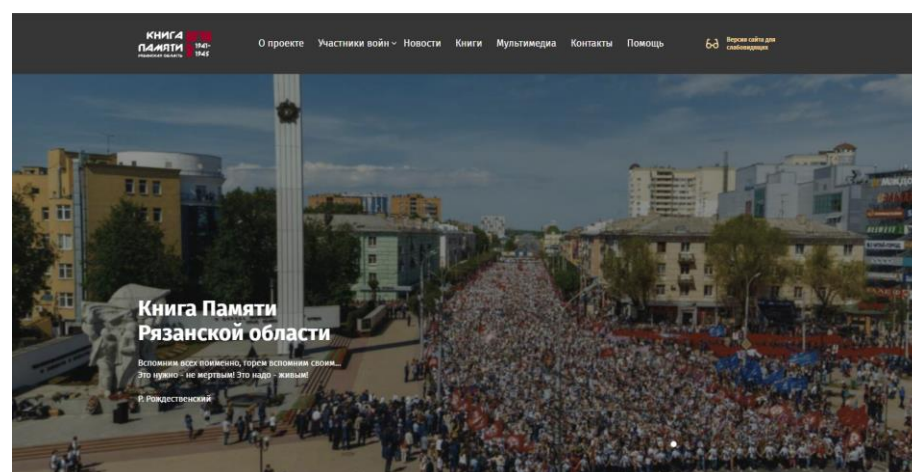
КНИГА ПАМЯТИ 1941-1945 РЯЗАНСКАЯ ОБЛАСТЬ

О проекте Участники войн Новости Книги Мультимедиа Контакты Помощь

Версия сайта для слабовидящих

Книга Памяти Рязанской области

Вспомним всех поименно, горем вспомним своим...
Это нужно - не мертвым! Это надо - живым!

Р. Рождественский